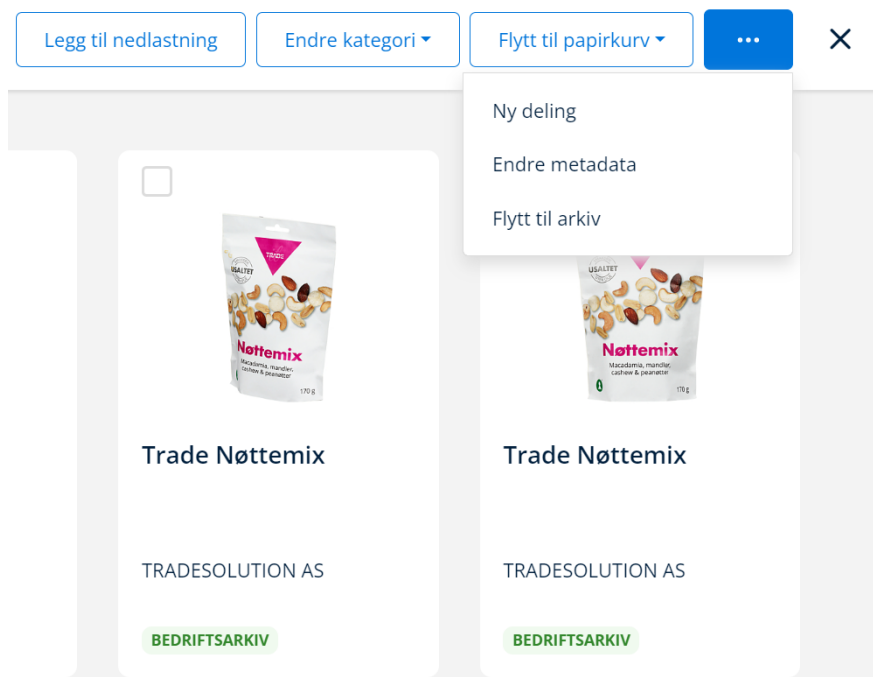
Legg til nedlastning
Endre kategori
Flytt til papirkurv
...
Ny deling
Endre metadata
Flytt til arkiv

TRADE
USALTET
Nøttemix
Macadamia, mandler, cashew & peanøtter
170 g

Trade Nøttemix
TRADESOLUTION AS
BEDRIFTSARKIV

USALTET
Nøttemix
Macadamia, mandler, cashew & peanøtter
170 g

Trade Nøttemix
TRADESOLUTION AS
BEDRIFTSARKIV